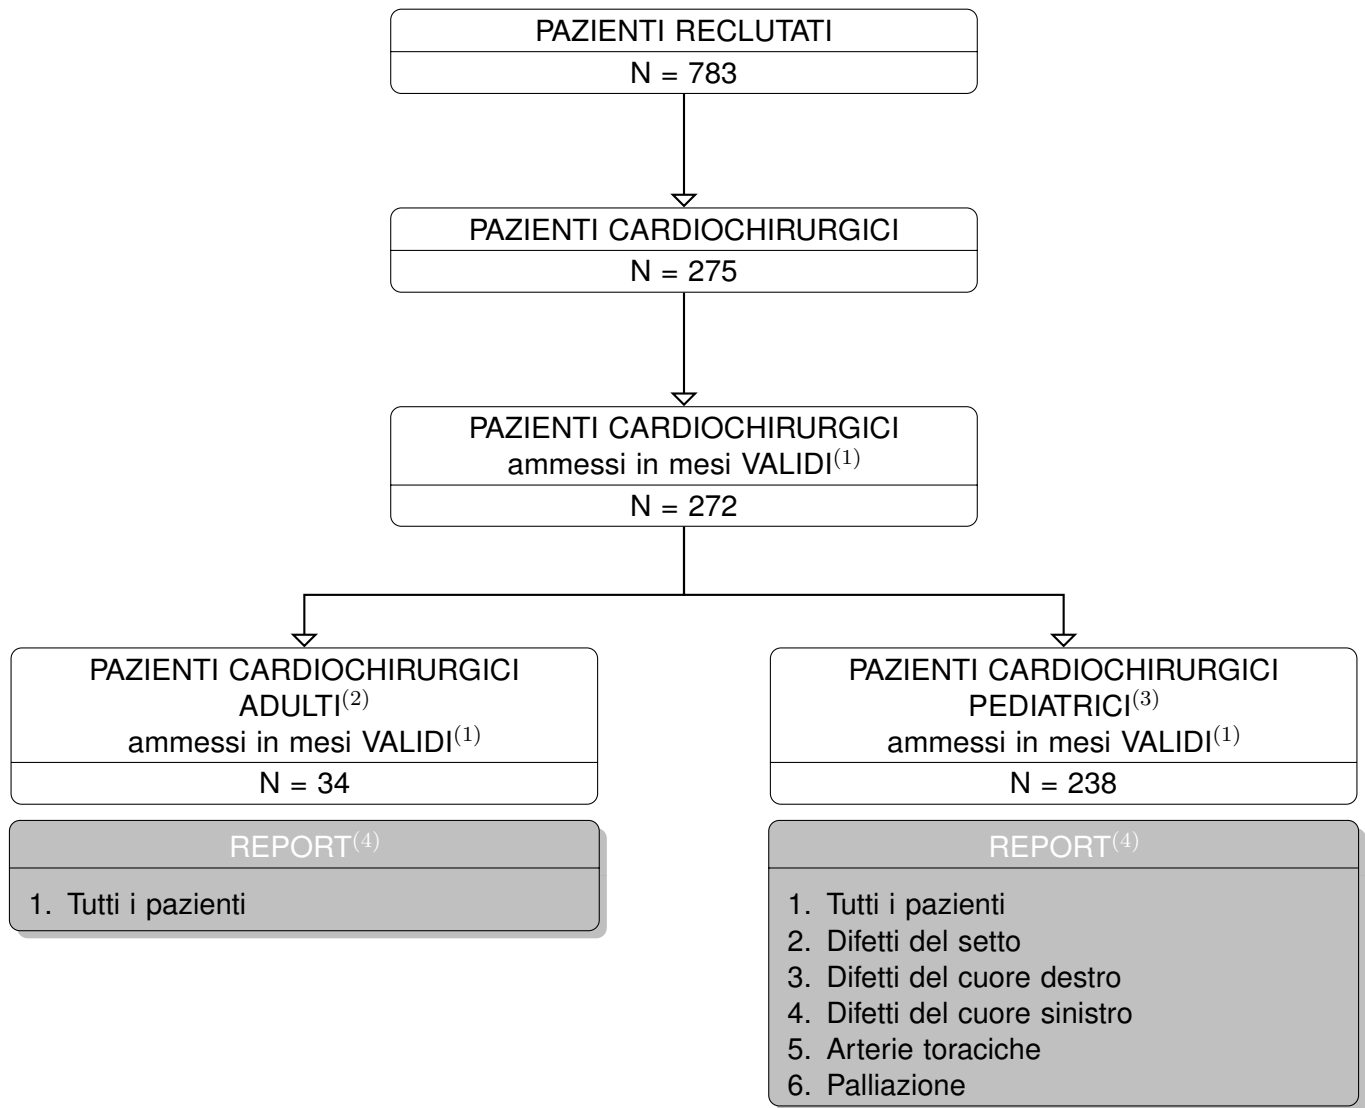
PAZIENTI RECLUTATI
N = 783

PAZIENTI CARDIOCHIRURGICI
N = 275

PAZIENTI CARDIOCHIRURGICI
ammessi in mesi VALIDI$^{(1)}$
N = 272

PAZIENTI CARDIOCHIRURGICI
ADULTI$^{(2)}$
ammessi in mesi VALIDI$^{(1)}$
N = 34

REPORT$^{(4)}$
1. Tutti i pazienti

PAZIENTI CARDIOCHIRURGICI
PEDIATRICI$^{(3)}$
ammessi in mesi VALIDI$^{(1)}$
N = 238

REPORT$^{(4)}$
1. Tutti i pazienti
2. Difetti del setto
3. Difetti del cuore destro
4. Difetti del cuore sinistro
5. Arterie toraciche
6. Palliazione